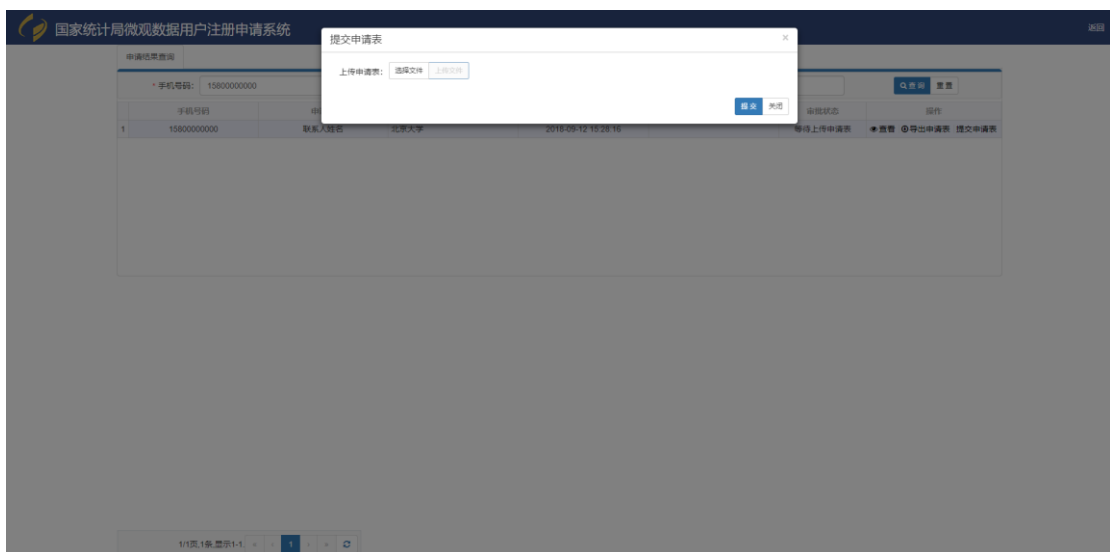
国家统计局微观数据用户注册申请系统

返回

申请结果查询

* 手机号码： 15800000000

Q查询 重置

| | 手机号码 | 申 | | | 审批状态 | 操作 |
|---|---|---|---|---|---|---|
| 1 | 15800000000 | 联系人姓名 | 北京大学 | 2018-09-12 15:28:16 | 等待上传申请表 | 查看 导出申请表 提交申请表 |

1/1页,1条,显示1-1

1

提交申请表

×

上传申请表： 选择文件 上传文件

提交 关闭